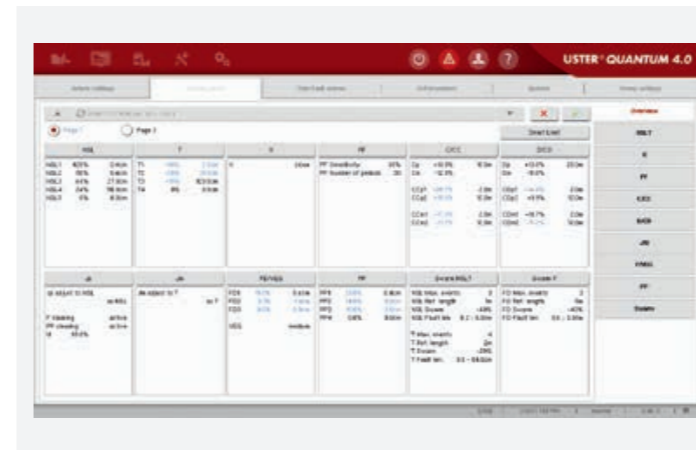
USTER® QUANTUM 4.0

Page 1
Page 2

Smart Limit

Overview

NSLT

N

FF

CCC

SHDR

JN

VIMAG

PP

System

NSL
NSL1 400% 2.4cm
NSL2 150% 5.4cm
NSL3 64% 27.0cm
NSL4 24% 55.0cm
NSL5 6% 8.0cm

T
T1
T2
T3
T4 8% 0.0cm

N

FF
FF Sensitivity
FF Number of pebels

CCC

SHDR

JN

JN

FD/VEG

PP

Event NSLT

Event T

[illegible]